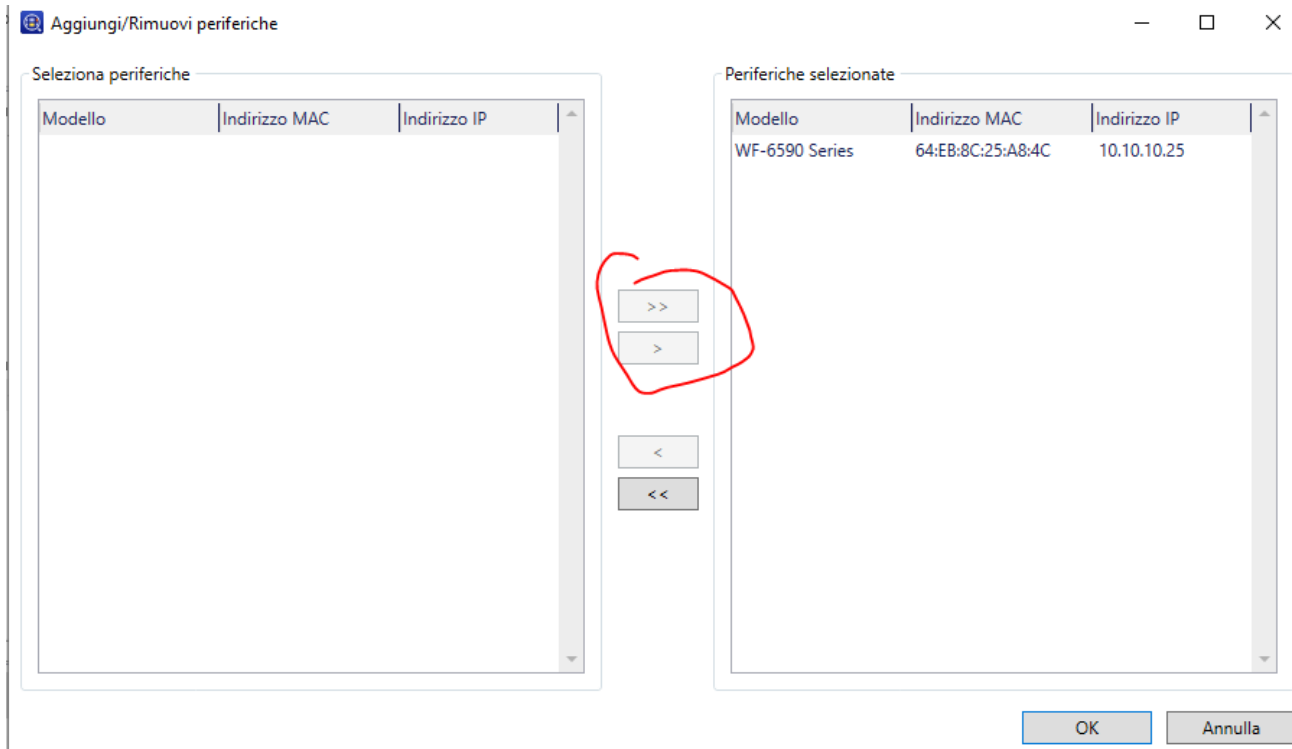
Aggiungi/Rimuovi periferiche

Seleziona periferiche

| Modello | Indirizzo MAC | Indirizzo IP |
|---|---|---|

>>
>
<
<<

Periferiche selezionate

| Modello | Indirizzo MAC | Indirizzo IP |
|---|---|---|
| WF-6590 Series | 64:EB:8C:25:A8:4C | 10.10.10.25 |

OK
Annulla